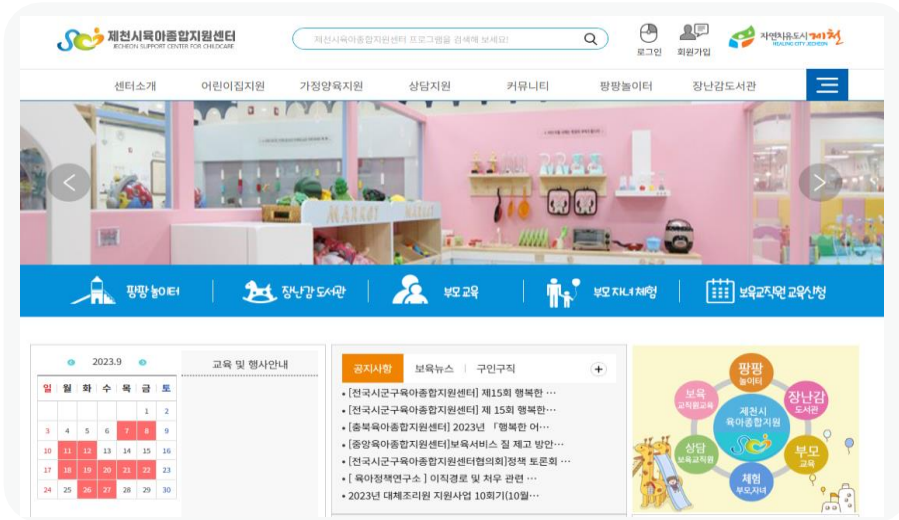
제천시육아종합지원센터
JECHEON SUPPORT CENTER FOR CHILDCARE

제천시육아종합지원센터 프로그램을 검색해 보세요!

로그인 회원가입

자연치유도시 제천
HEALING CITY JECHEON

센터소개 어린이집지원 가정양육지원 상담지원 커뮤니티 팡팡놀이터 장난감도서관

MARKET

팡팡놀이터 장난감도서관 부모교육 부모자녀체험 보육교직원 교육신청

2023.9

교육 및 행사안내

| 일 | 월 | 화 | 수 | 목 | 금 | 토 |
|---|---|---|---|---|---|---|
| | | | | | 1 | 2 |
| 3 | 4 | 5 | 6 | 7 | 8 | 9 |
| 10 | 11 | 12 | 13 | 14 | 15 | 16 |
| 17 | 18 | 19 | 20 | 21 | 22 | 23 |
| 24 | 25 | 26 | 27 | 28 | 29 | 30 |

공지사항 보육뉴스 구인구직

• [전국시군구육아종합지원센터] 제15회 행복한 …
• [전국시군구육아종합지원센터] 제 15회 행복한…
• [충북육아종합지원센터] 2023년 「행복한 어…
• [중앙육아종합지원센터]보육서비스 질 제고 방안…
• [전국시군구육아종합지원센터협의회]정책 토론회 …
• [ 육아정책연구소 ] 이직경로 및 처우 관련 …
• 2023년 대체조리원 지원사업 10회기(10월…

팡팡 놀이터
장난감 도서관
보육 교직원교육
제천시 육아종합지원
상담 보육교직원
부모 교육
체험 부모자녀